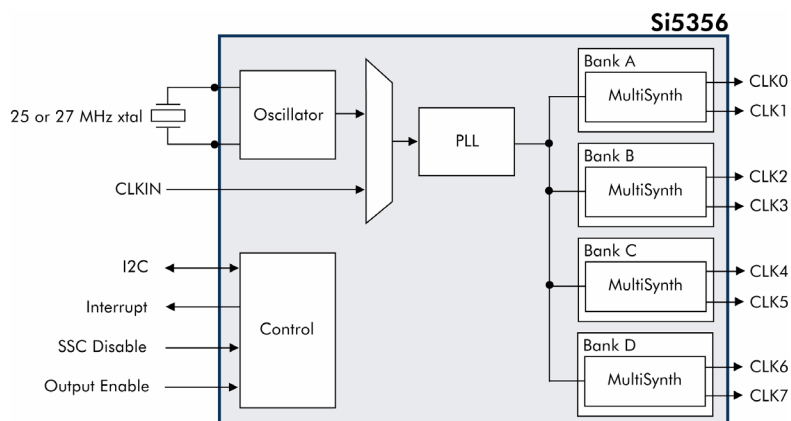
Si5356

25 or 27 MHz xtal

Oscillator

CLKIN

PLL

Bank A
MultiSynth
CLK0
CLK1

Bank B
MultiSynth
CLK2
CLK3

Bank C
MultiSynth
CLK4
CLK5

Bank D
MultiSynth
CLK6
CLK7

I2C
Interrupt
SSC Disable
Output Enable

Control